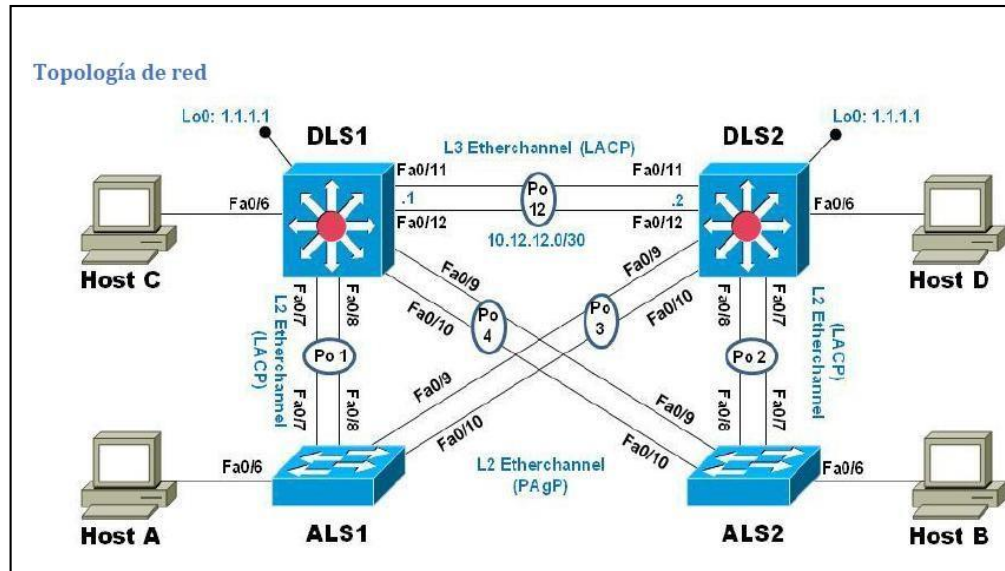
Topología de red

Lo0: 1.1.1.1

DLS1

L3 Etherchannel (LACP)

DLS2

Lo0: 1.1.1.1

Fa0/11

Fa0/11

Fa0/6

.1

Po 12

.2

Fa0/6

Fa0/12

Fa0/12

10.12.12.0/30

Host C

Host D

Fa0/9

Fa0/9

Fa0/7

Fa0/8

Fa0/10

Po 4

Po 3

Fa0/10

Fa0/8

Fa0/7

L2 Etherchannel (LACP)

Po 1

Po 2

L2 Etherchannel (LACP)

Fa0/9

Fa0/9

Fa0/7

Fa0/8

Fa0/10

Fa0/10

Fa0/8

Fa0/7

Fa0/6

L2 Etherchannel (PAgP)

Fa0/6

Host A

ALS1

ALS2

Host B